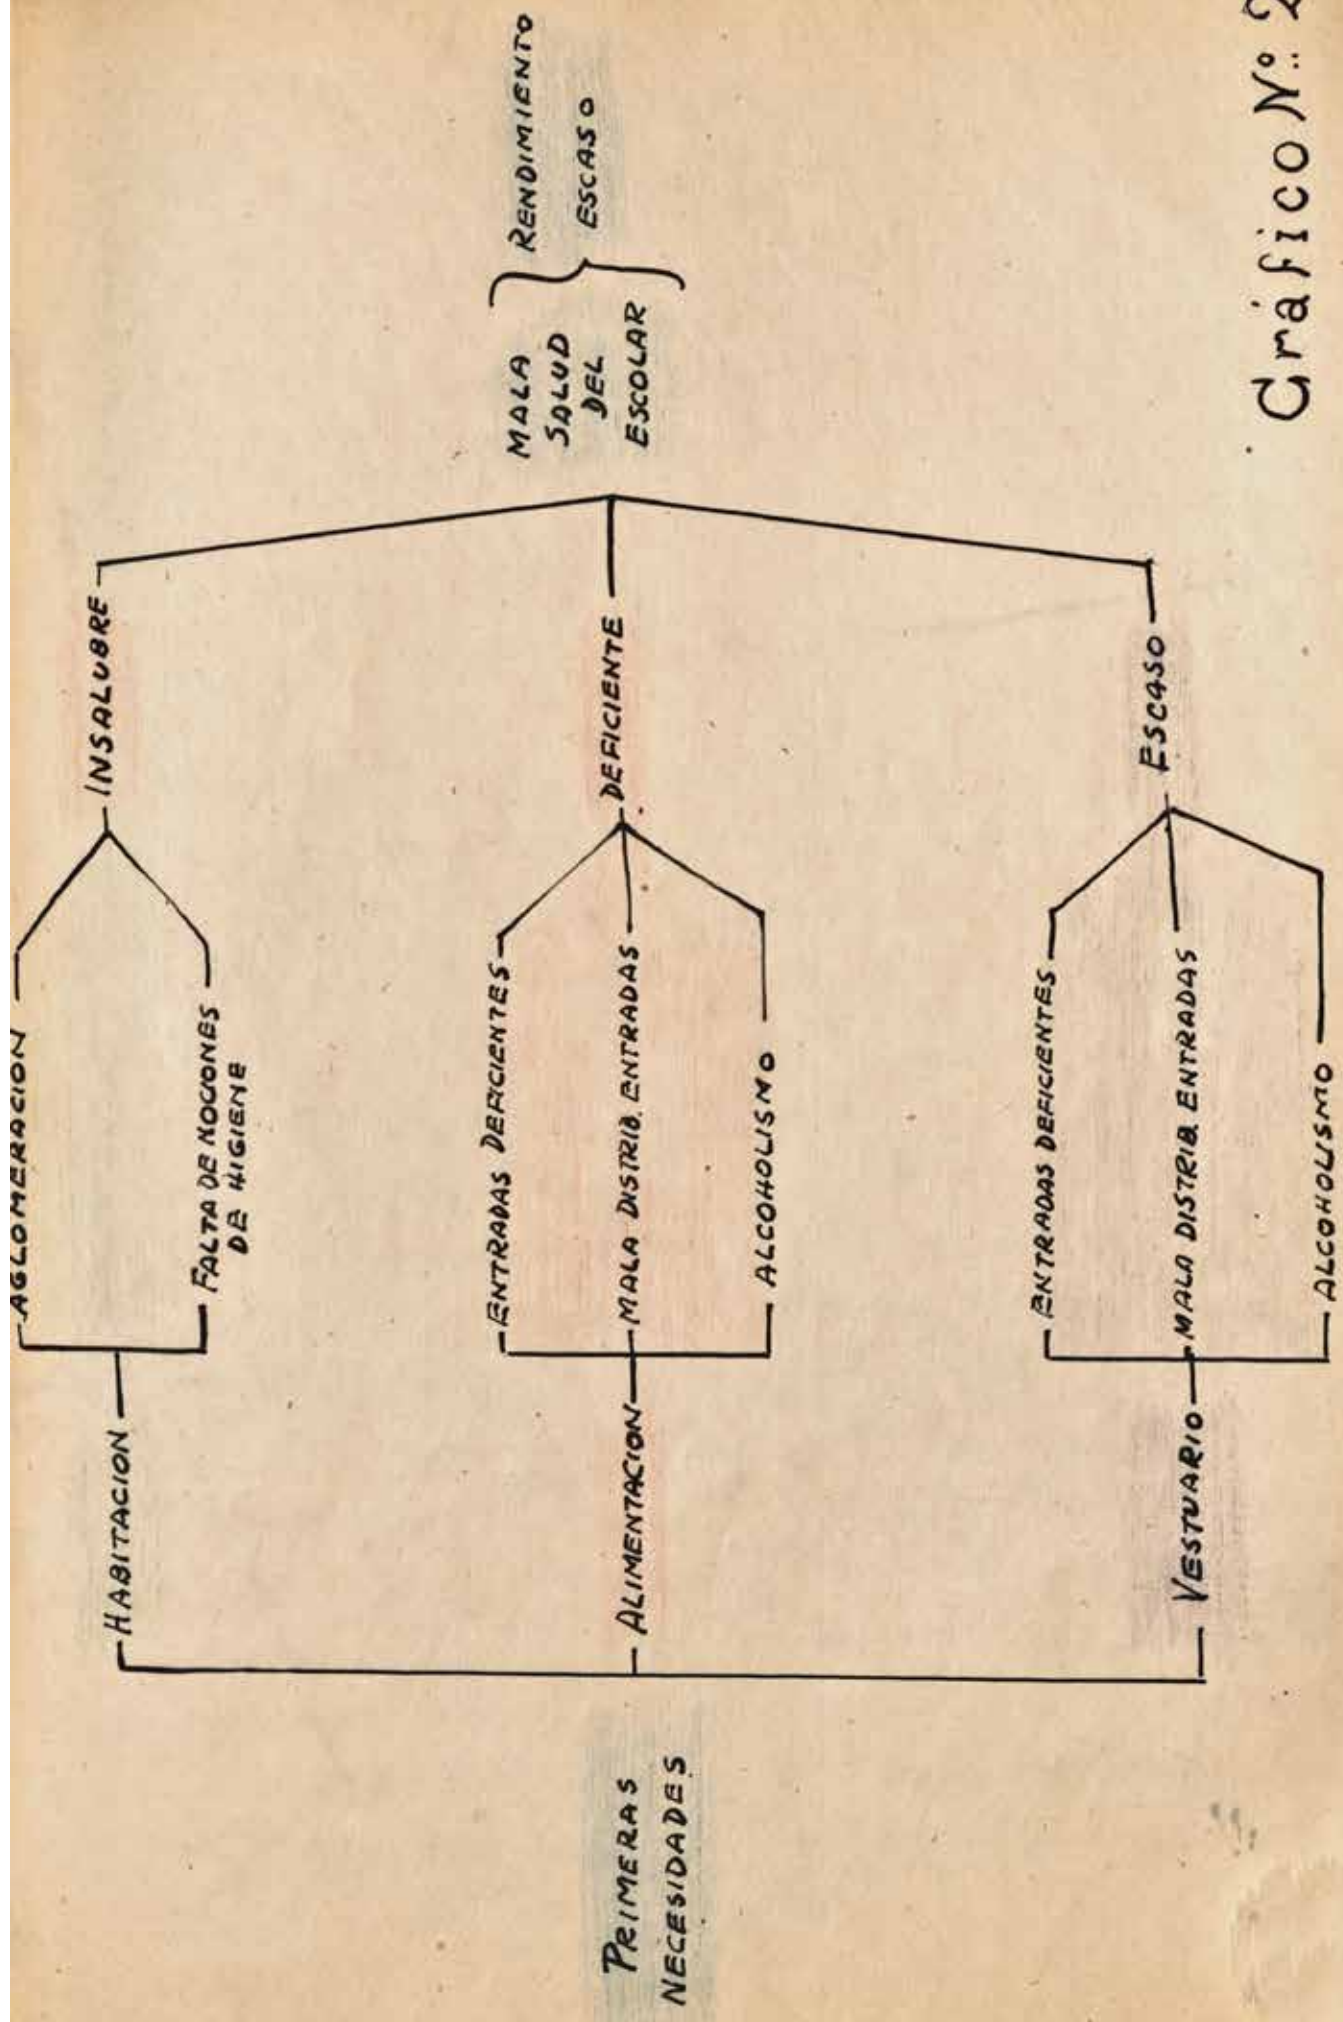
Gráfico N°: 2

PRIMERAS NECESIDADES.

HABITACION
AGLOMERACION
FALTA DE NOCIONES DE HIGIENE
INSALUBRE

ALIMENTACION
ENTRADAS DEFICIENTES
MALA DISTRIB. ENTRADAS
ALCOHOLISMO
DEFICIENTE

VESTUARIO
ENTRADAS DEFICIENTES
MALA DISTRIB. ENTRADAS
ALCOHOLISMO
ESCASO

MALA SALUD DEL ESCOLAR

RENDIMIENTO ESCASO